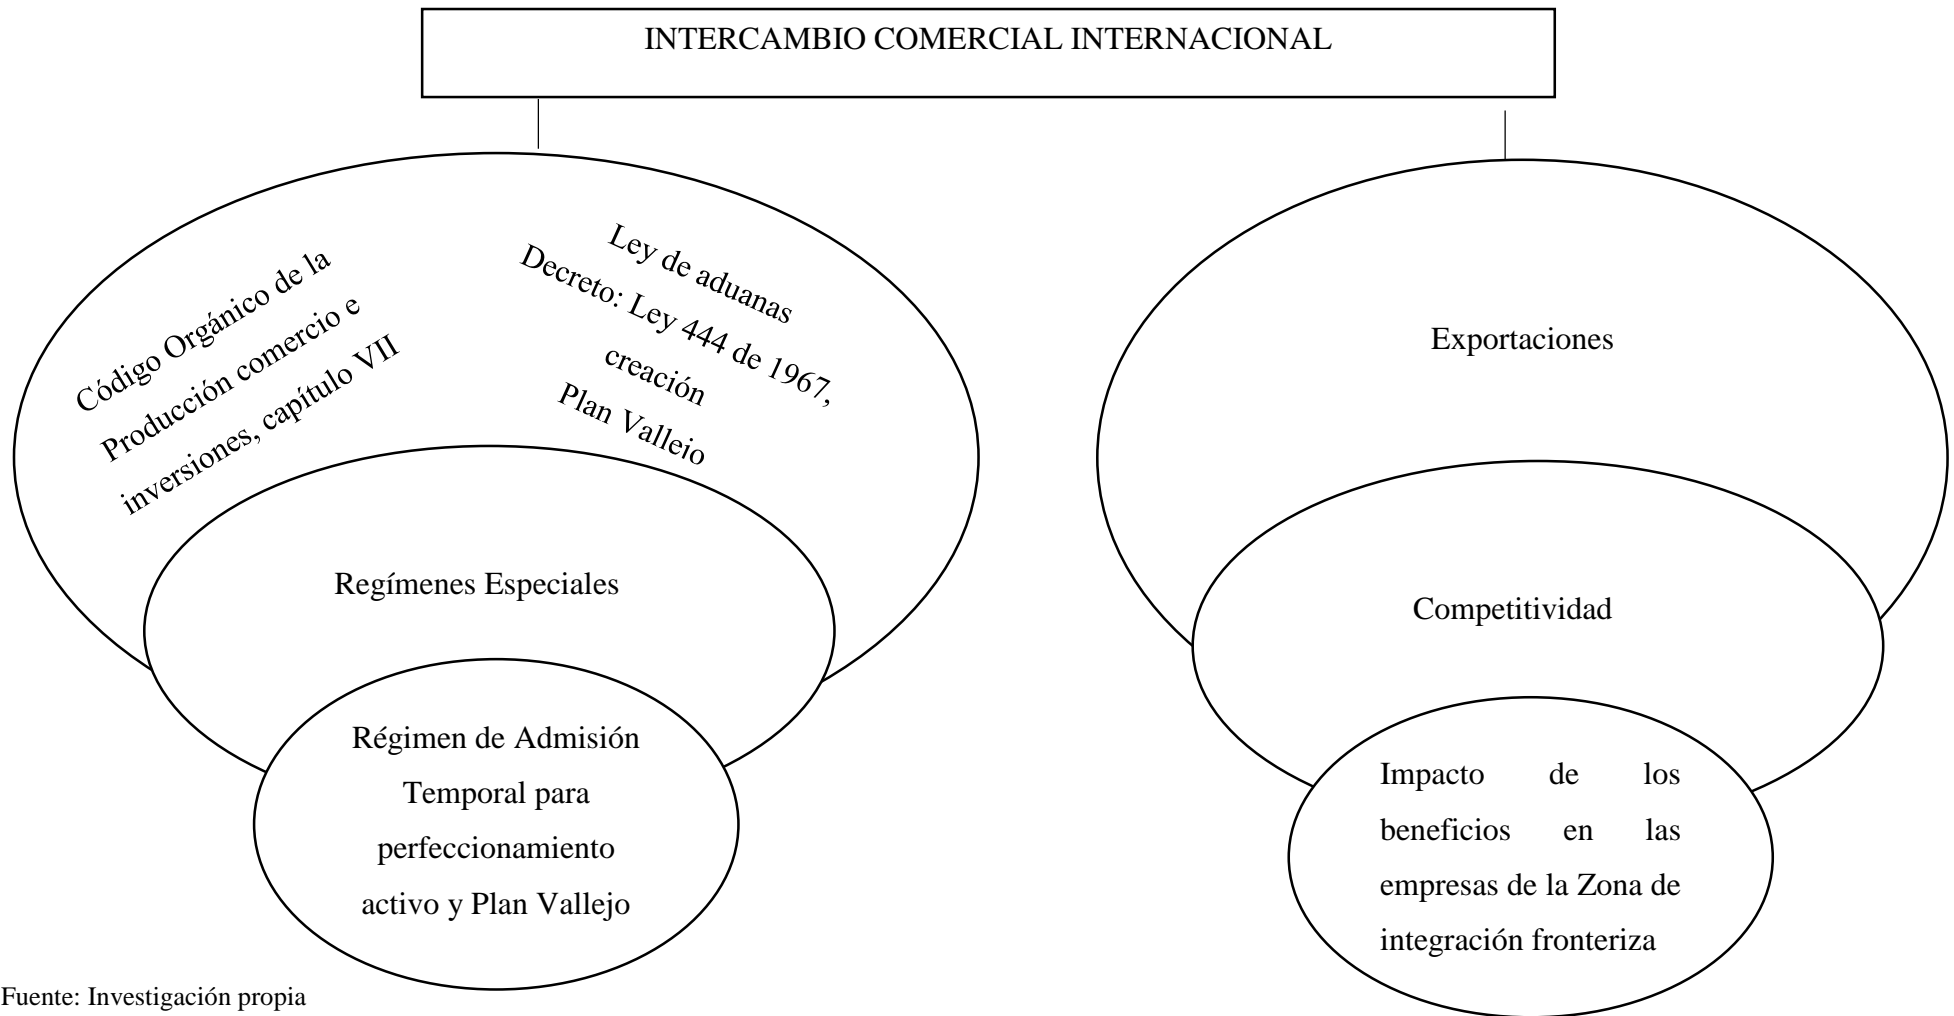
INTERCAMBIO COMERCIAL INTERNACIONAL

Código Orgánico de la Producción comercio e inversiones, capítulo VII

Ley de aduanas
Decreto: Ley 444 de 1967, creación
Plan Valleio

Regímenes Especiales

Régimen de Admisión Temporal para perfeccionamiento activo y Plan Vallejo

Exportaciones

Competitividad

Impacto de los beneficios en las empresas de la Zona de integración fronteriza

Fuente: Investigación propia